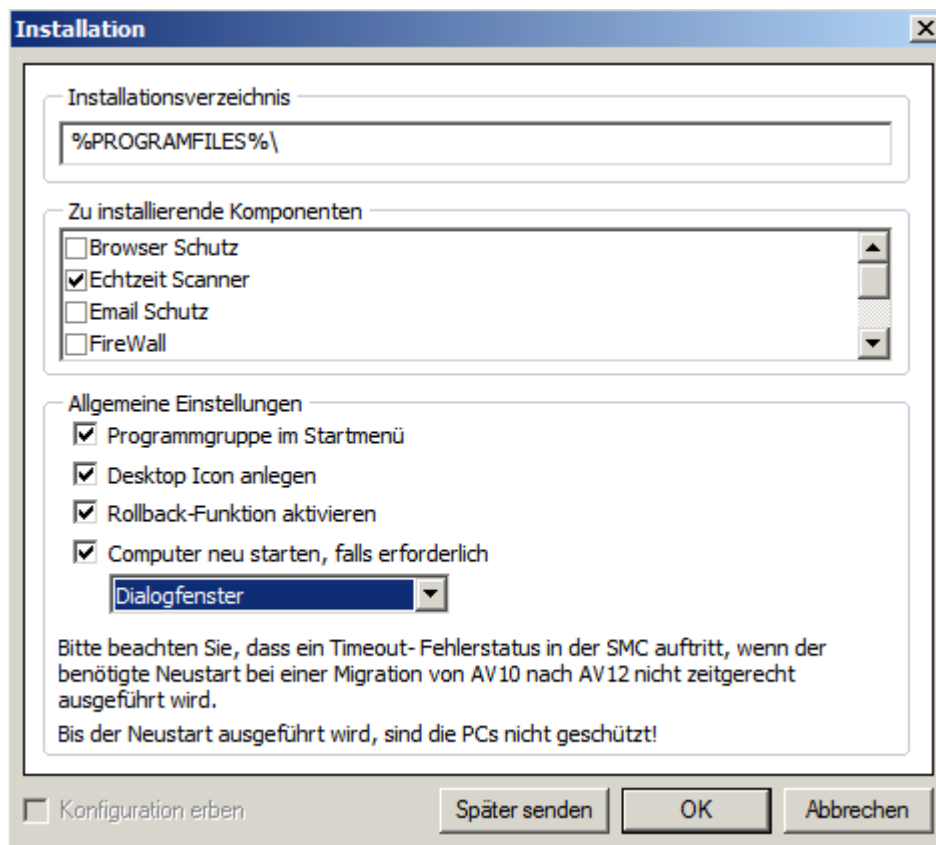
Installation

Installationsverzeichnis

%PROGRAMFILES%\

Zu installierende Komponenten

Browser Schutz
Echtzeit Scanner
Email Schutz
FireWall

Allgemeine Einstellungen

Programmgruppe im Startmenü
Desktop Icon anlegen
Rollback-Funktion aktivieren
Computer neu starten, falls erforderlich

Dialogfenster

Bitte beachten Sie, dass ein Timeout- Fehlerstatus in der SMC auftritt, wenn der benötigte Neustart bei einer Migration von AV10 nach AV12 nicht zeitgerecht ausgeführt wird.

Bis der Neustart ausgeführt wird, sind die PCs nicht geschützt!

Konfiguration erben

Später senden

OK

Abbrechen